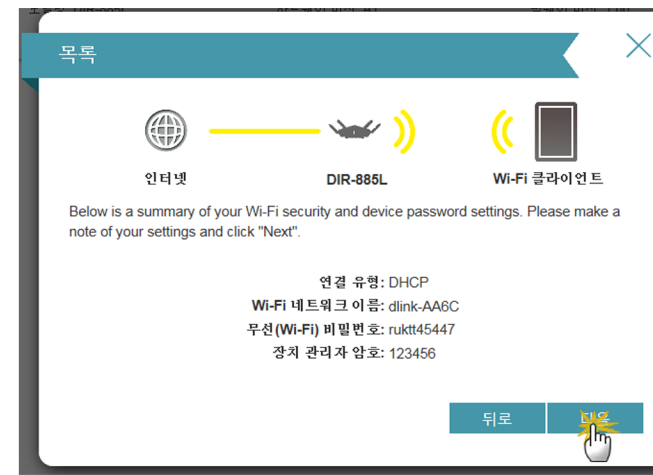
목록

인터넷

DIR-885L

Wi-Fi 클라이언트

Below is a summary of your Wi-Fi security and device password settings. Please make a note of your settings and click "Next".

연결 유형: DHCP
Wi-Fi 네트워크 이름: dlink-AA6C
무선(Wi-Fi) 비밀번호: rukti45447
장치 관리자 암호: 123456

뒤로
다음